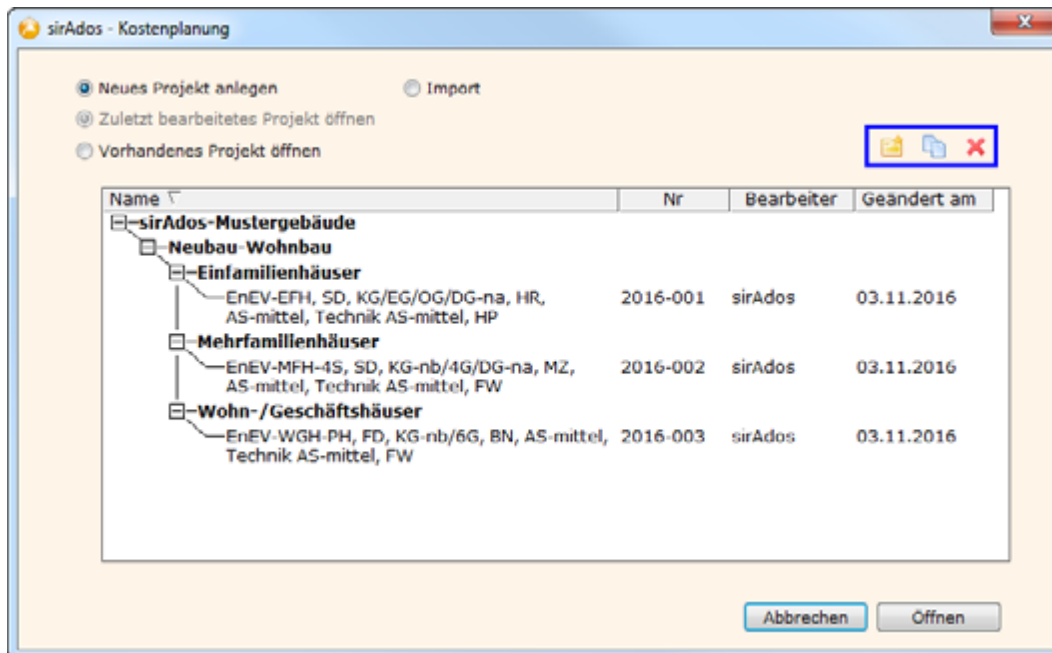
sirAdos - Kostenplanung

Neues Projekt anlegen

Import

Zuletzt bearbeitetes Projekt öffnen

Vorhandenes Projekt öffnen

| Name | Nr | Bearbeiter | Geändert am |
|---|---|---|---|
| sirAdos-Mustergebäude | | | |
| Neubau-Wohnbau | | | |
| Einfamilienhäuser | | | |
| EnEV-EFH, SD, KG/EG/OG/DG-na, HR, AS-mittel, Technik AS-mittel, HP | 2016-001 | sirAdos | 03.11.2016 |
| Mehrfamilienhäuser | | | |
| EnEV-MFH-4S, SD, KG-nb/4G/DG-na, MZ, AS-mittel, Technik AS-mittel, FW | 2016-002 | sirAdos | 03.11.2016 |
| Wohn-/Geschäftshäuser | | | |
| EnEV-WGH-PH, FD, KG-nb/6G, BN, AS-mittel, Technik AS-mittel, FW | 2016-003 | sirAdos | 03.11.2016 |

Abbrechen

Öffnen